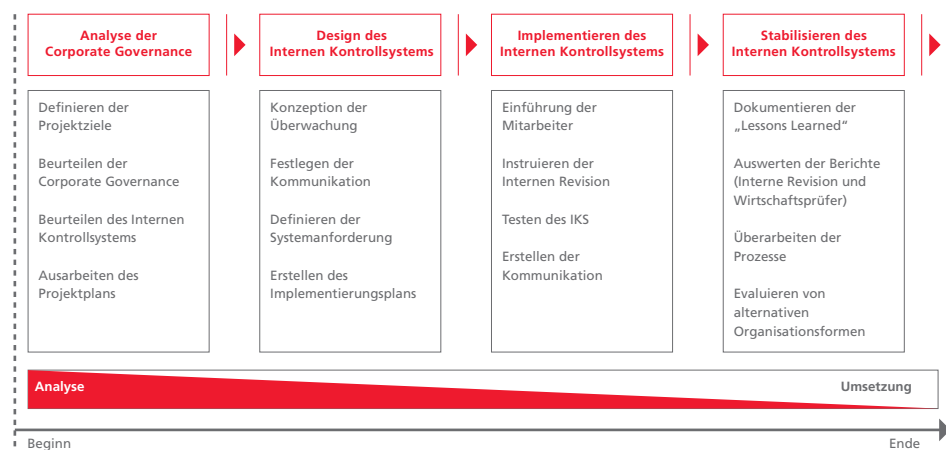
Analyse der Corporate Governance

Design des Internen Kontrollsystems

Implementieren des Internen Kontrollsystems

Stabilisieren des Internen Kontrollsystems

Definieren der Projektziele

Beurteilen der Corporate Governance

Beurteilen des Internen Kontrollsystems

Ausarbeiten des Projektplans

Konzeption der Überwachung

Festlegen der Kommunikation

Definieren der Systemanforderung

Erstellen des Implementierungsplans

Einführung der Mitarbeiter

Instruieren der Internen Revision

Testen des IKS

Erstellen der Kommunikation

Dokumentieren der „Lessons Learned“

Auswerten der Berichte (Interne Revision und Wirtschaftsprüfer)

Überarbeiten der Prozesse

Evaluieren von alternativen Organisationsformen

Analyse

Umsetzung

Beginn

Ende